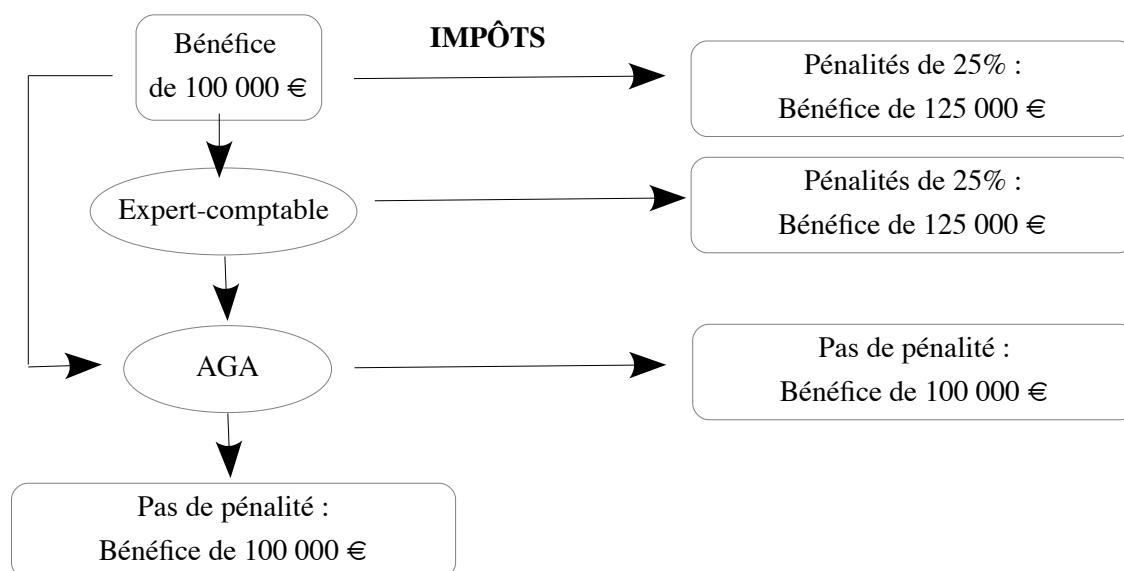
Bénéfice de 100 000 €

IMPÔTS

Pénalités de 25% : Bénéfice de 125 000 €

Expert-comptable

Pénalités de 25% : Bénéfice de 125 000 €

AGA

Pas de pénalité : Bénéfice de 100 000 €

Pas de pénalité : Bénéfice de 100 000 €